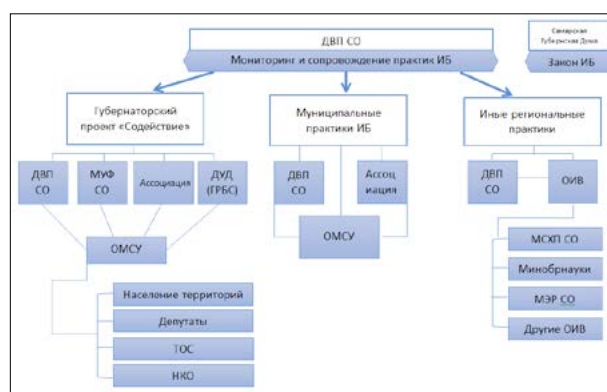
ДВП СО

Мониторинг и сопровождение практик ИБ

Самарская Губернская Дума

Закон ИБ

Губернаторский проект «Содействие»

Муниципальные практики ИБ

Иные региональные практики

ДВП СО

МУФ СО

Ассоциация

ДУД (ГРБС)

ДВП СО

Ассоциация

ДВП СО

ОИВ

ОМСУ

ОМСУ

МСХП СО

Минобрнауки

МЭР СО

Другие ОИВ

Население территорий

Депутаты

ТОС

НКО